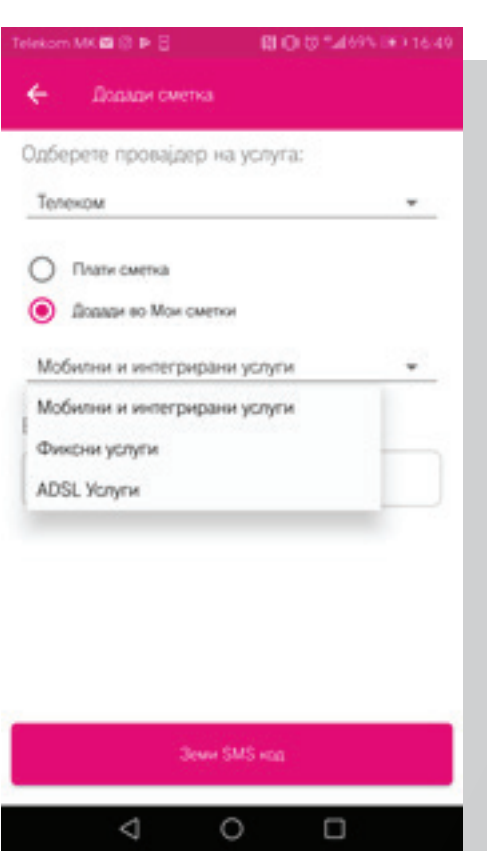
Telekom MK 69% 16:49

Додади сметка

Одберете провајдер на услуга:

Телеком

Плати сметка

Додади во Мои сметки

Мобилни и интегрирани услуги

Мобилни и интегрирани услуги

Фиксни услуги

ADSL Услуги

Земи SMS код